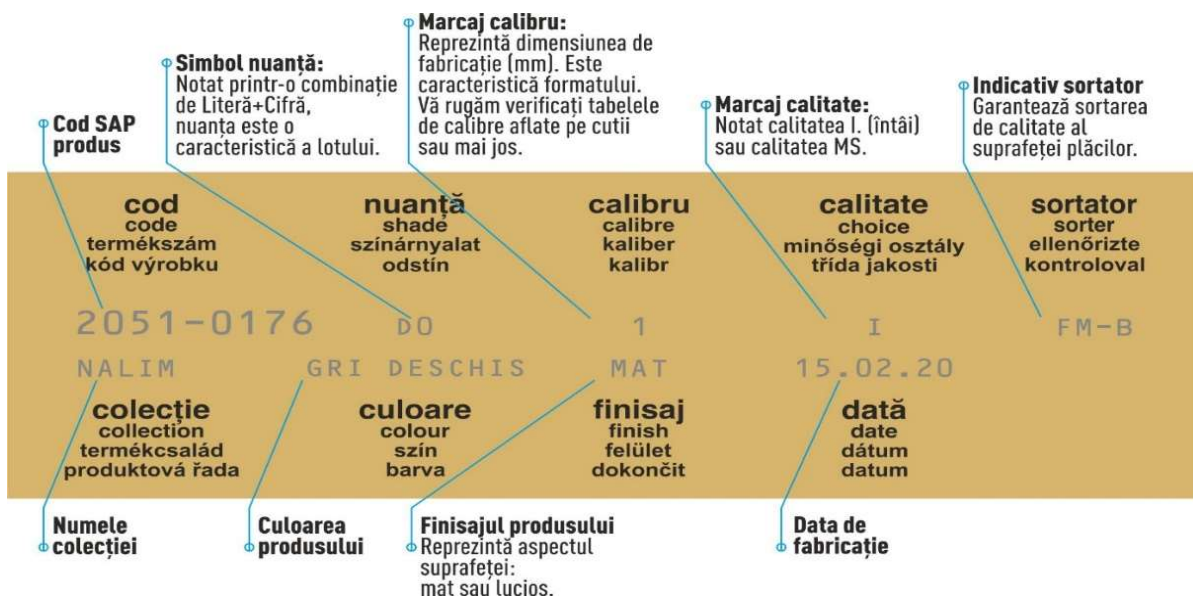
Cod SAP produs

Simbol nuanță:
Notat printr-o combinație de Literă+Cifră, nuanța este o caracteristică a lotului.

Marcaj calibru:
Reprezintă dimensiunea de fabricație (mm). Este caracteristică formatului. Vă rugăm verificați tabelele de calibre aflate pe cutii sau mai jos.

Marcaj calitate:
Notat calitatea I. (întâi) sau calitatea MS.

Indicativ sortator
Garantează sortarea de calitate al suprafeței plăcilor.

cod
code
termékszám
kód výrobku

nuanță
shade
színárnyalat
odstín

calibru
calibre
kaliber
kalibr

calitate
choice
minőségi osztály
třída jakosti

sortator
sorter
ellenőrizte
kontroloval

2051-0176 DO 1 I FM-B

NALIM GRI DESCHIS MAT 15.02.20

colecție
collection
termékcsalád
produktová řada

culoare
colour
szín
barva

finisaj
finish
felület
dokončit

dată
date
dátum
datum

Numele colecției

Culoarea produsului

Finisajul produsului
Reprezintă aspectul suprafeței:
mat sau lucios.

Data de fabricație